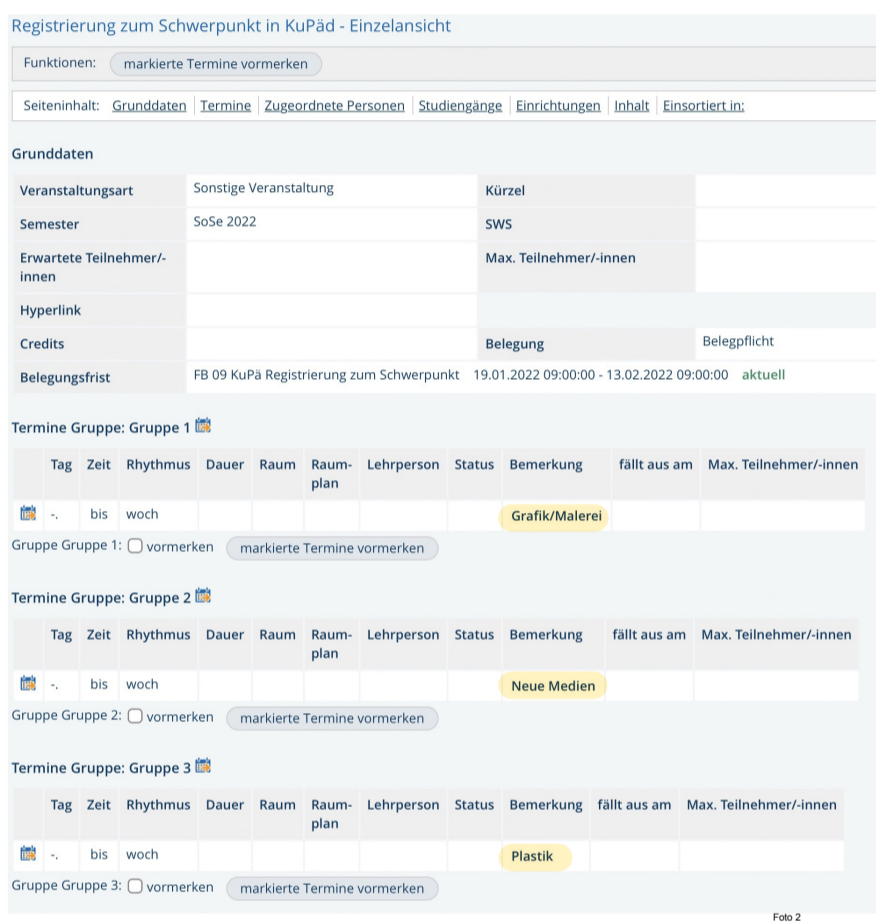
Registrierung zum Schwerpunkt in KuPäd - Einzelansicht

Funktionen: markierte Termine vormerken

Seiteninhalt: Grunddaten | Termine | Zugeordnete Personen | Studiengänge | Einrichtungen | Inhalt | Einsortiert in:

Grunddaten

| Veranstaltungsart | Sonstige Veranstaltung | Kürzel | |
|---|---|---|---|
| Semester | SoSe 2022 | SWS | |
| Erwartete Teilnehmer/-innen | | Max. Teilnehmer/-innen | |
| Hyperlink | | | |
| Credits | | Belegung | Belegpflicht |
| Belegungsfrist | FB 09 KuPä Registrierung zum Schwerpunkt 19.01.2022 09:00:00 - 13.02.2022 09:00:00 aktuell | | |

Termine Gruppe: Gruppe 1

| | Tag | Zeit | Rhythmus | Dauer | Raum | Raum-plan | Lehrperson | Status | Bemerkung | fällt aus am | Max. Teilnehmer/-innen |
|---|---|---|---|---|---|---|---|---|---|---|---|
| | -. | bis | woch | | | | | | Grafik/Malerei | | |

Gruppe Gruppe 1: vormerken markierte Termine vormerken

Termine Gruppe: Gruppe 2

| | Tag | Zeit | Rhythmus | Dauer | Raum | Raum-plan | Lehrperson | Status | Bemerkung | fällt aus am | Max. Teilnehmer/-innen |
|---|---|---|---|---|---|---|---|---|---|---|---|
| | -. | bis | woch | | | | | | Neue Medien | | |

Gruppe Gruppe 2: vormerken markierte Termine vormerken

Termine Gruppe: Gruppe 3

| | Tag | Zeit | Rhythmus | Dauer | Raum | Raum-plan | Lehrperson | Status | Bemerkung | fällt aus am | Max. Teilnehmer/-innen |
|---|---|---|---|---|---|---|---|---|---|---|---|
| | -. | bis | woch | | | | | | Plastik | | |

Gruppe Gruppe 3: vormerken markierte Termine vormerken

Foto 2